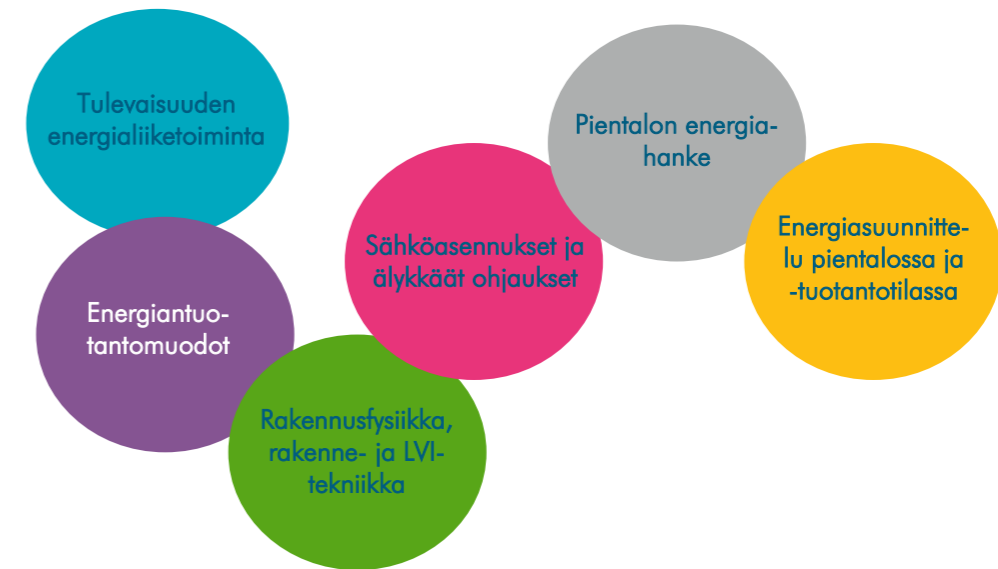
Tulevaisuuden energialiiketoiminta

Energiantuotantomuodot

Rakennusfysiikka, rakenne- ja LVI-tekniikka

Sähköasennukset ja älykkäät ohjaukset

Pientalon energiahanke

Energiasuunnittelu pientalossa ja -tuotantotilassa